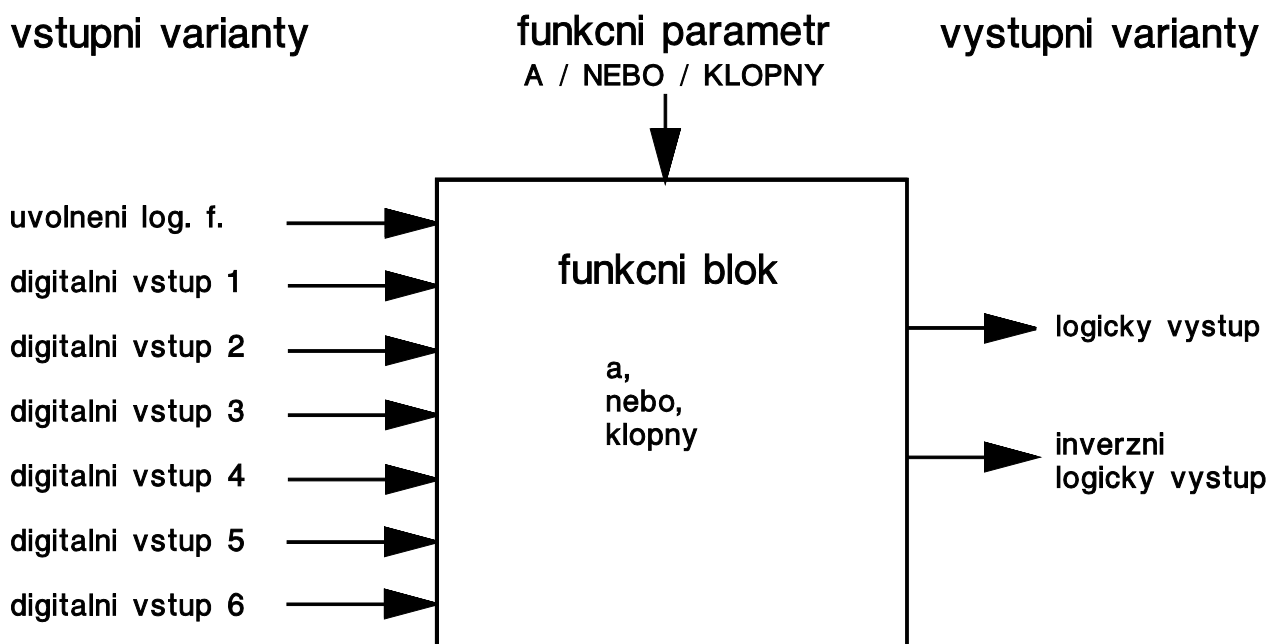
vstupni varianty

funkcni parametr
A / NEBO / KLOPNY

vystupni varianty

uvolneni log. f.
digitalni vstup 1
digitalni vstup 2
digitalni vstup 3
digitalni vstup 4
digitalni vstup 5
digitalni vstup 6

funkcni blok

a,
nebo,
klopny

logicky vystup

inverzni
logicky vystup